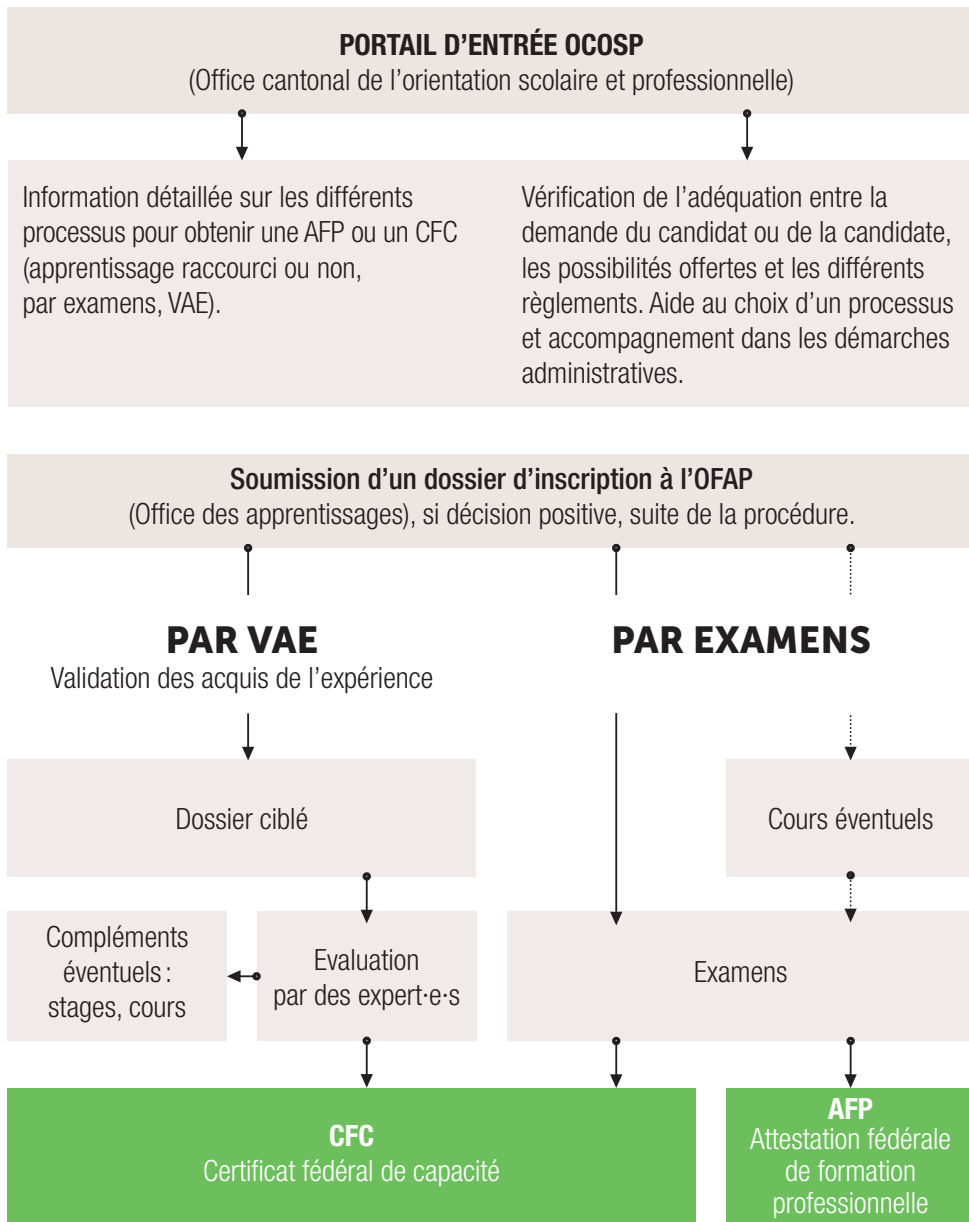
PORTAIL D'ENTRÉE OCOSP
(Office cantonal de l'orientation scolaire et professionnelle)

Information détaillée sur les différents processus pour obtenir une AFP ou un CFC (apprentissage raccourci ou non, par examens, VAE).

Vérification de l'adéquation entre la demande du candidat ou de la candidate, les possibilités offertes et les différents règlements. Aide au choix d'un processus et accompagnement dans les démarches administratives.

Soumission d'un dossier d'inscription à l'OFAP
(Office des apprentissages), si décision positive, suite de la procédure.

PAR VAE
Validation des acquis de l'expérience

PAR EXAMENS

Dossier ciblé

Cours éventuels

Compléments éventuels : stages, cours

Evaluation par des expert·e·s

Examens

CFC
Certificat fédéral de capacité

AFP
Attestation fédérale de formation professionnelle